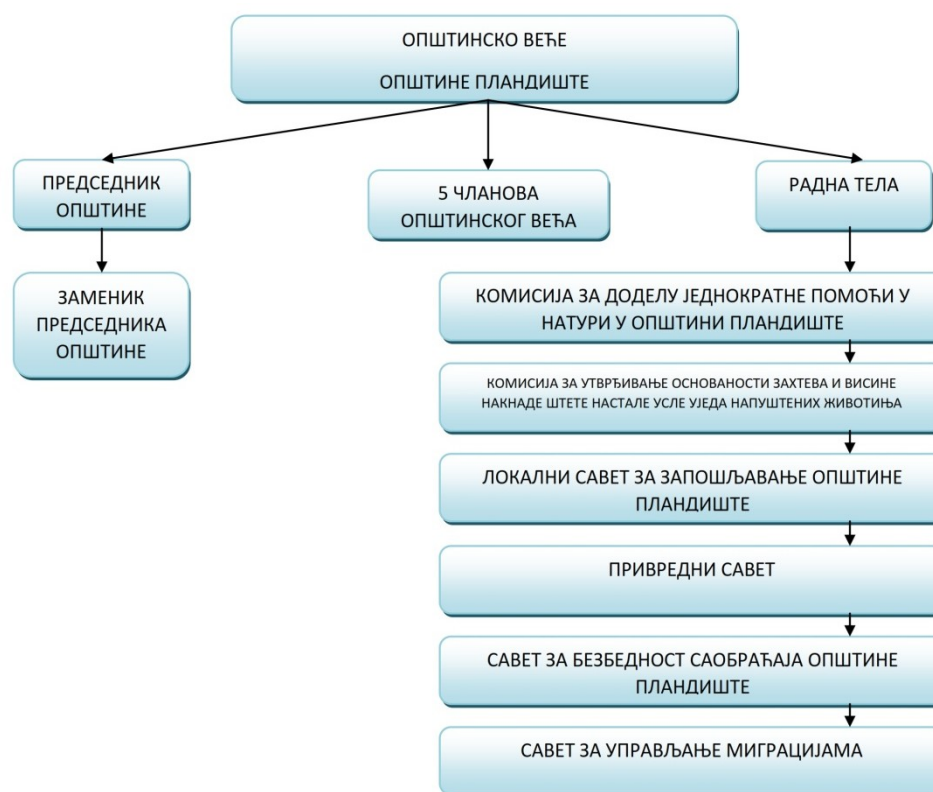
ОПШТИНСКО ВЕЋЕ

ОПШТИНЕ ПЛАНДИШТЕ

ПРЕДСЕДНИК ОПШТИНЕ

5 ЧЛАНОВА ОПШТИНСКОГ ВЕЋА

РАДНА ТЕЛА

ЗАМЕНИК ПРЕДСЕДНИКА ОПШТИНЕ

КОМИСИЈА ЗА ДОДЕЛУ ЈЕДНОКРАТНЕ ПОМОЋИ У НАТУРИ У ОПШТИНИ ПЛАНДИШТЕ

КОМИСИЈА ЗА УТВРЂИВАЊЕ ОСНОВАНОСТИ ЗАХТЕВА И ВИСИНЕ НАКНАДЕ ШТЕТЕ НАСТАЛЕ УСЛЕ УЈЕДА НАПУШТЕНИХ ЖИВОТИЊА

ЛОКАЛНИ САВЕТ ЗА ЗАПОШЉАВАЊЕ ОПШТИНЕ ПЛАНДИШТЕ

ПРИВРЕДНИ САВЕТ

САВЕТ ЗА БЕЗБЕДНОСТ САОБРАЋАЈА ОПШТИНЕ ПЛАНДИШТЕ

САВЕТ ЗА УПРАВЉАЊЕ МИГРАЦИЈАМА